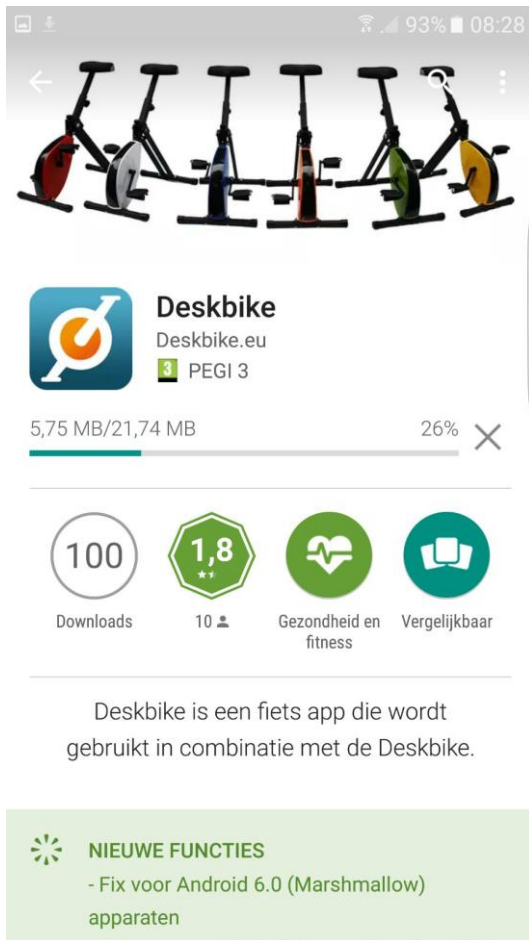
93% 08:28

Deskbike
Deskbike.eu
3 PEGI 3

5,75 MB/21,74 MB
26%

100
Downloads

1,8
10

Gezondheid en fitness

Vergelijkbaar

Deskbike is een fiets app die wordt gebruikt in combinatie met de Deskbike.

NIEUWE FUNCTIES
- Fix voor Android 6.0 (Marshmallow) apparaten